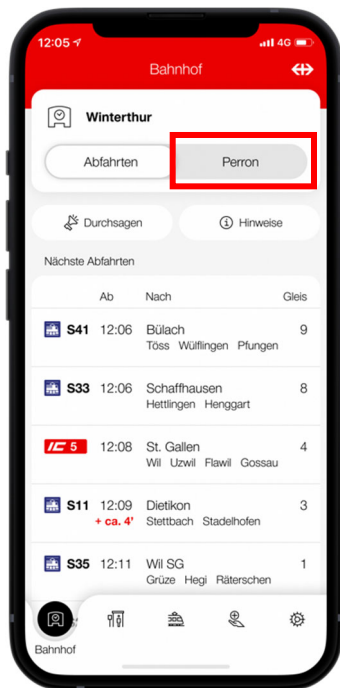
12:05 4G

Bahnhof

Winterthur

Abfahrten

Perron

Durchsagen

Hinweise

Nächste Abfahrten

| | Ab | Nach | Gleis |
|---|---|---|---|
| S41 | 12:06 | Bülach<br>Töss Wülflingen Pfungen | 9 |
| S33 | 12:06 | Schaffhausen<br>Hettlingen Henggart | 8 |
| IC 5 | 12:08 | St. Gallen<br>Wil Uzwil Flawil Gossau | 4 |
| S11 | 12:09<br>+ ca. 4' | Dietikon<br>Stettbach Stadelhofen | 3 |
| S35 | 12:11 | Wil SG<br>Grüze Hegi Räterschen | 1 |

Bahnhof